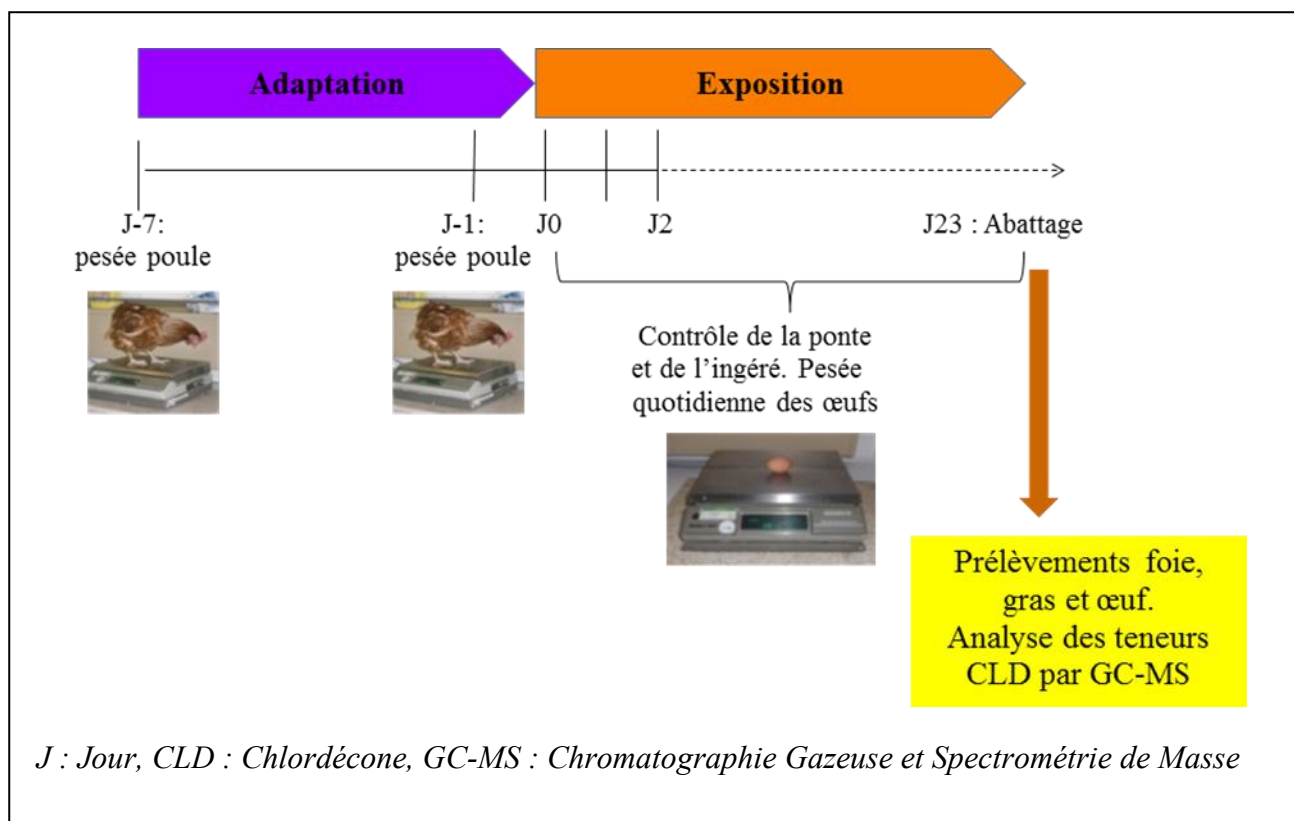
Adaptation

Exposition

J-7: pesée poule

J-1: pesée poule

J0

J2

J23 : Abattage

Contrôle de la ponte et de l'ingéré. Pesée quotidienne des œufs

Prélèvements foie, gras et œuf. Analyse des teneurs CLD par GC-MS

J : Jour, CLD : Chlordécone, GC-MS : Chromatographie Gazeuse et Spectrométrie de Masse